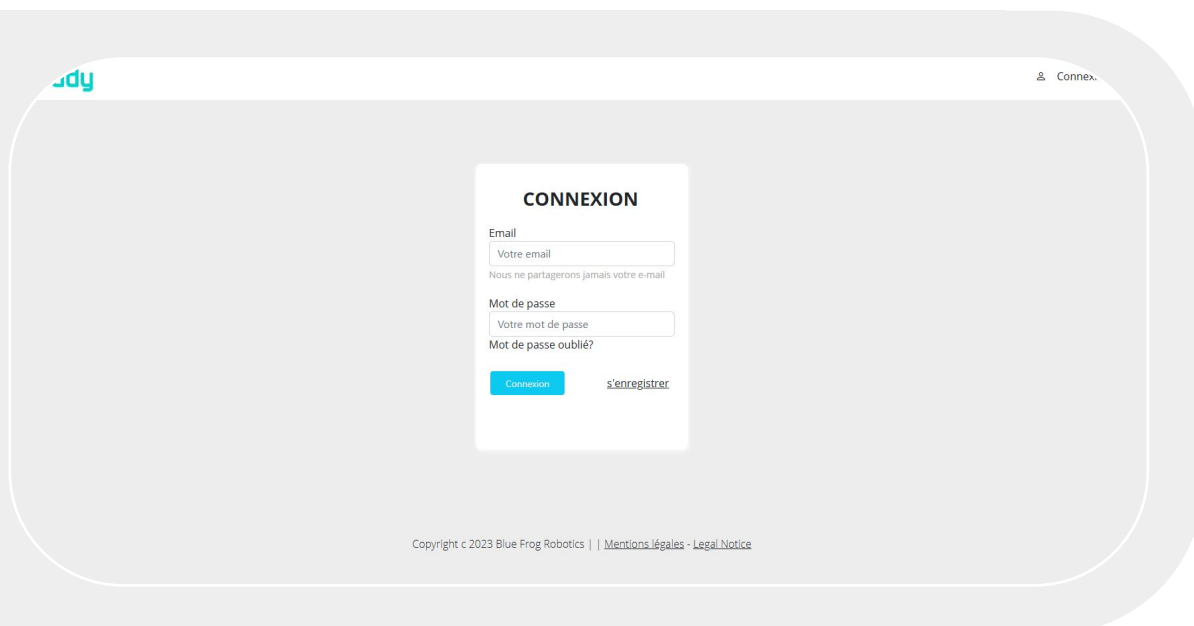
ddy

Connex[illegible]

CONNEXION

Email

Votre email

Nous ne partagerons jamais votre e-mail

Mot de passe

Votre mot de passe

Mot de passe oublié?

Connexion

s'enregistrer

Copyright c 2023 Blue Frog Robotics | | Mentions légales - Legal Notice